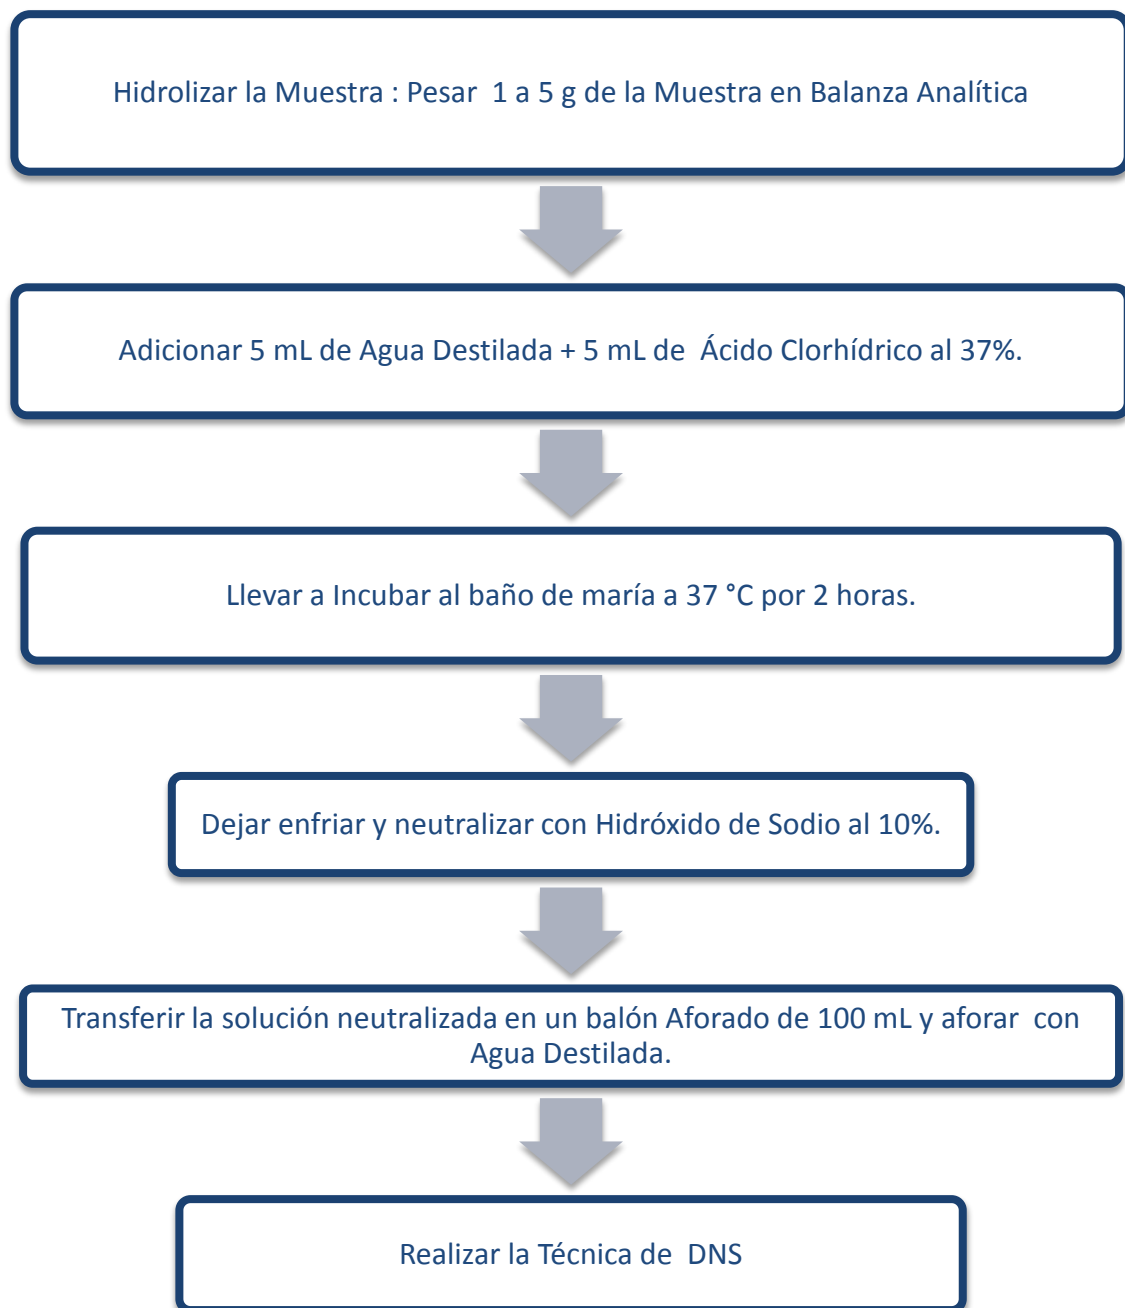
Hidrolizar la Muestra : Pesar 1 a 5 g de la Muestra en Balanza Analítica

Adicionar 5 mL de Agua Destilada + 5 mL de Ácido Clorhídrico al 37%.

Llevar a Incubar al baño de maría a 37 °C por 2 horas.

Dejar enfriar y neutralizar con Hidróxido de Sodio al 10%.

Transferir la solución neutralizada en un balón Aforado de 100 mL y aforar con Agua Destilada.

Realizar la Técnica de DNS